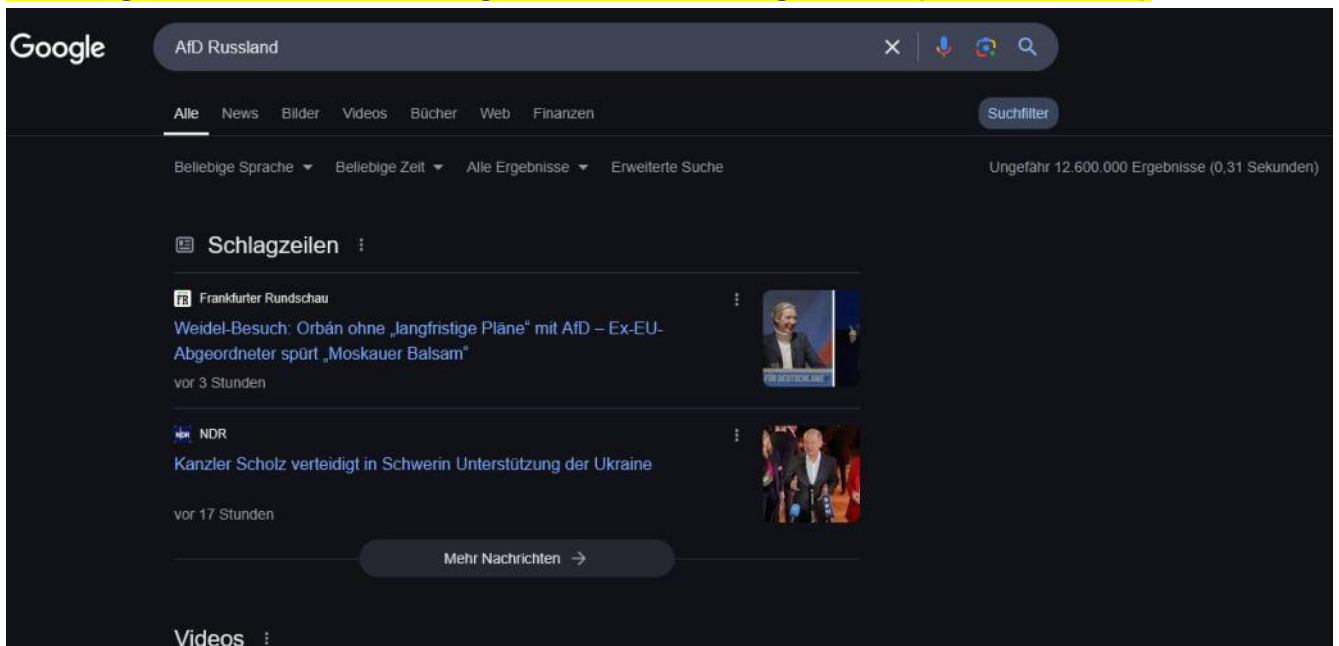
Google

AfD Russland

Alle News Bilder Videos Bücher Web Finanzen

Suchfilter

Beliebige Sprache Beliebige Zeit Alle Ergebnisse Erweiterte Suche

Ungefähr 12.600.000 Ergebnisse (0,31 Sekunden)

Schlagzeilen

FR Frankfurter Rundschau

Weidel-Besuch: Orbán ohne „langfristige Pläne" mit AfD – Ex-EU-Abgeordneter spürt „Moskauer Balsam"

vor 3 Stunden

FÜR DEUTSCHLAND

NDR NDR

Kanzler Scholz verteidigt in Schwerin Unterstützung der Ukraine

vor 17 Stunden

Mehr Nachrichten →

Videos